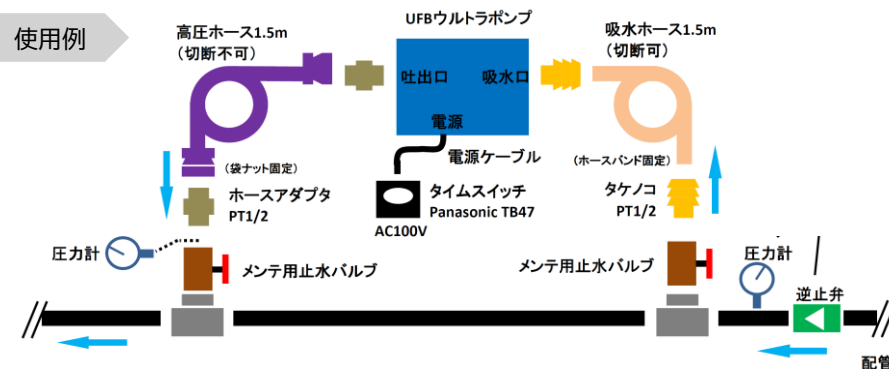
使用例

高圧ホース1.5m
（切断不可）

UFBウルトラポンプ

吐出口 吸水口

電源

電源ケーブル

吸水ホース1.5m
（切断可）

（袋ナット固定）

ホースアダプタ
PT1/2

タイムスイッチ
Panasonic TB47

AC100V

（ホースバンド固定）

タケノコ
PT1/2

圧力計

メンテ用止水バルブ

メンテ用止水バルブ

圧力計

逆止弁

配管